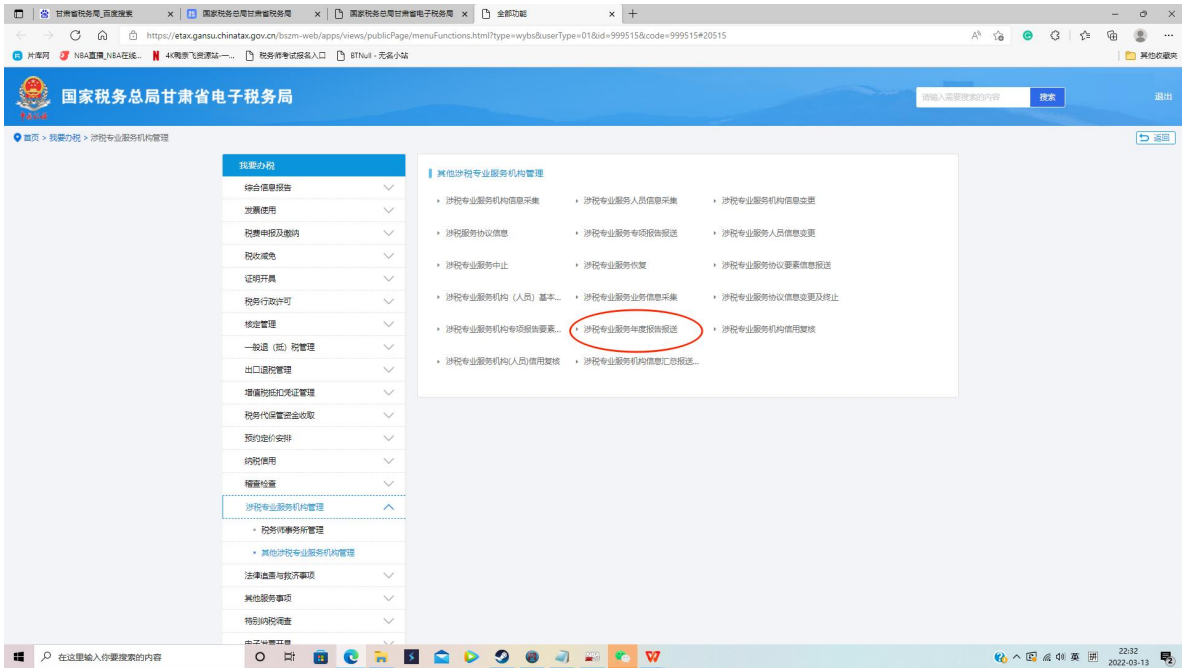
甘肃省税务局_百度搜索 | 国家税务总局甘肃省税务局 | 国家税务总局甘肃省电子税务局 | 全部功能

https://etax.gansu.chinatax.gov.cn/bszm-web/apps/views/publicPage/menuFunctions.html?type=wybs&userType=01&id=999515&code=999515#20515

片库网 | NBA直播_NBA在线... | 4K电影飞资源站—... | 税务师考试报名入口 | BTNull - 无名小站 | 其他收藏夹

国家税务总局甘肃省电子税务局

请输入需要搜索的内容 | 搜索 | 退出

首页 > 我要办税 > 涉税专业服务机构管理

返回

我要办税
综合信息报告
发票使用
税费申报及缴纳
税收减免
证明开具
税务行政许可
核定管理
一般退（抵）税管理
出口退税管理
增值税抵扣凭证管理
税务代保管资金收取
预约定价安排
纳税信用
稽查检查
涉税专业服务机构管理
税务师事务所管理
其他涉税专业服务机构管理
法律追责与救济事项
其他服务事项
特别纳税调查
电子发票开具

其他涉税专业服务机构管理

涉税专业服务机构信息采集
涉税专业服务人员信息采集
涉税专业服务机构信息变更
涉税服务协议信息
涉税专业服务专项报告报送
涉税专业服务人员信息变更
涉税专业服务中止
涉税专业服务恢复
涉税专业服务协议要素信息报送
涉税专业服务机构（人员）基本...
涉税专业服务业务信息采集
涉税专业服务协议信息变更及终止
涉税专业服务机构专项报告要素...
涉税专业服务年度报告报送
涉税专业服务机构信用复核
涉税专业服务机构(人员)信用复核
涉税专业服务机构信息汇总报送...

在这里输入你要搜索的内容

英 22:32 2022-03-13